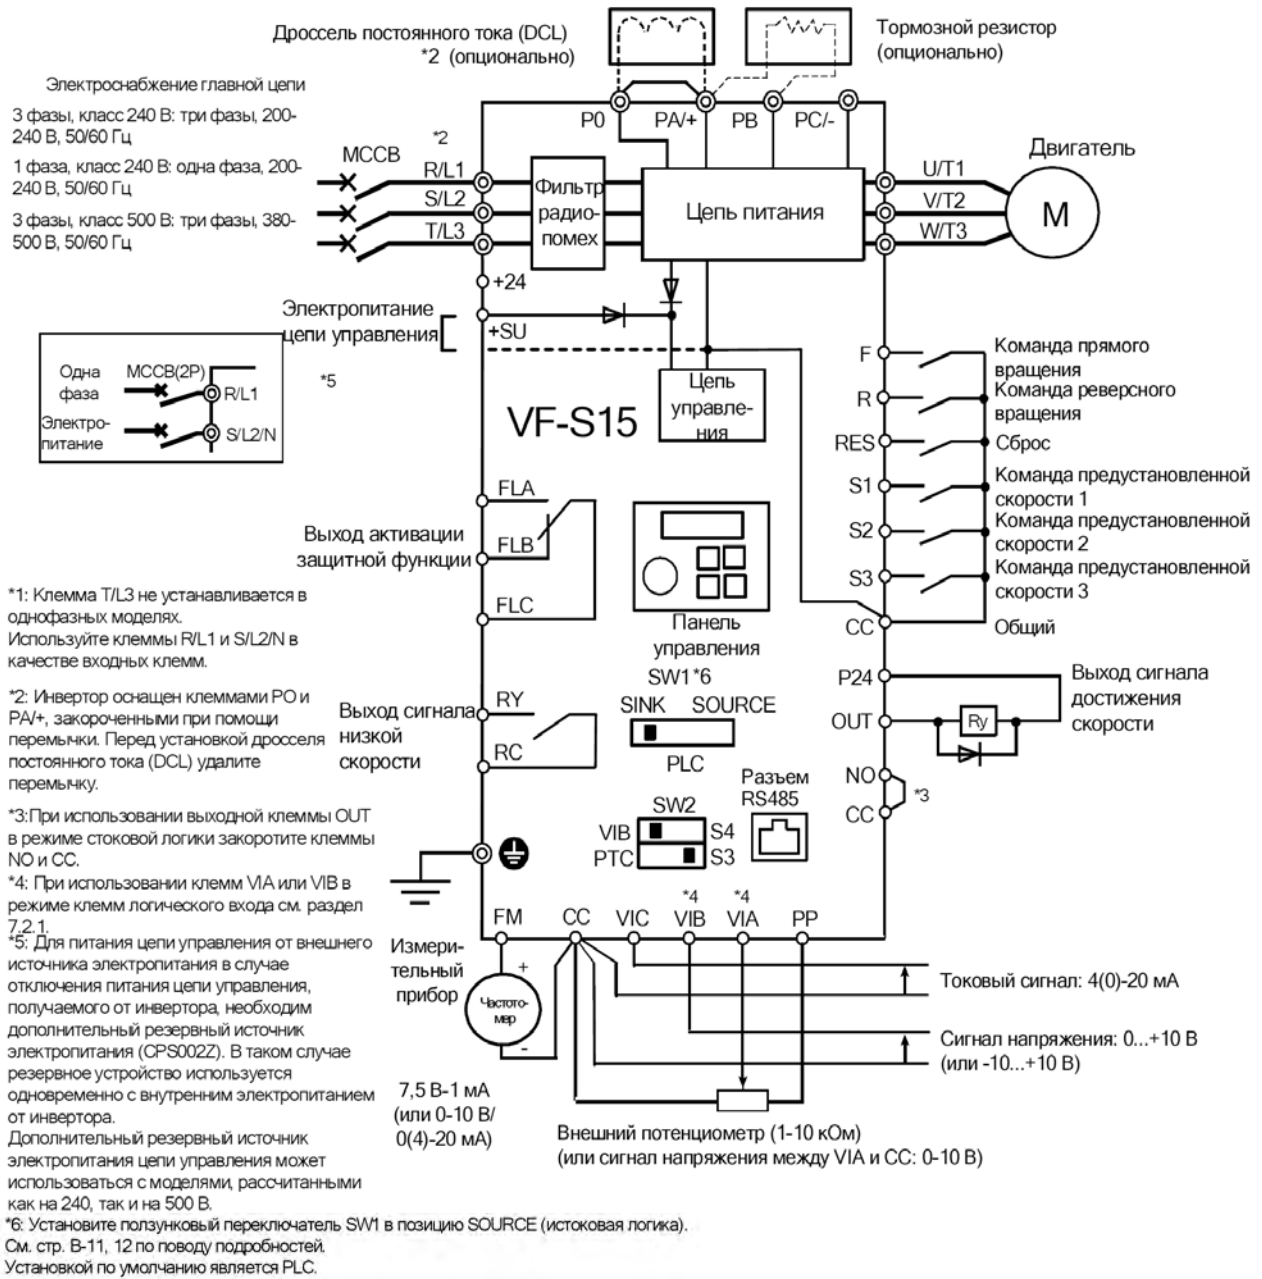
Дроссель постоянного тока (DCL)
*2 (опционально)

Тормозной резистор (опционально)

Электроснабжение главной цепи

3 фазы, класс 240 В: три фазы, 200-240 В, 50/60 Гц

1 фаза, класс 240 В: одна фаза, 200-240 В, 50/60 Гц

3 фазы, класс 500 В: три фазы, 380-500 В, 50/60 Гц

*2

MCCB

P0 PA/+ PB PC/-

R/L1
S/L2
T/L3

Фильтр радиопомех

Цепь питания

Двигатель

U/T1
V/T2
W/T3

M

+24

Электропитание цепи управления

+SU

Одна фаза
Электропитание
MCCB(2P)
R/L1
S/L2/N

*5

Цепь управления

VF-S15

F
R
RES
S1
S2
S3
CC

Команда прямого вращения
Команда реверсного вращения
Сброс
Команда предустановленной скорости 1
Команда предустановленной скорости 2
Команда предустановленной скорости 3
Общий

FLA
Выход активации защитной функции
FLB
FLC

Панель управления

*1: Клемма T/L3 не устанавливается в однофазных моделях.
Используйте клеммы R/L1 и S/L2/N в качестве входных клемм.

*2: Инвертор оснащен клеммами PO и PA/+, закороченными при помощи перемычки. Перед установкой дросселя постоянного тока (DCL) удалите перемычку.

*3:При использовании выходной клеммы OUT в режиме стоковой логики закоротите клеммы NO и CC.
*4: При использовании клемм VIA или VIB в режиме клемм логического входа см. раздел 7.2.1.
*5: Для питания цепи управления от внешнего источника электропитания в случае отключения питания цепи управления, получаемого от инвертора, необходим дополнительный резервный источник электропитания (CPS002Z). В таком случае резервное устройство используется одновременно с внутренним электропитанием от инвертора.
Дополнительный резервный источник электропитания цепи управления может использоваться с моделями, рассчитанными как на 240, так и на 500 В.
*6: Установите ползунковый переключатель SW1 в позицию SOURCE (истоковая логика).
См. стр. B-11, 12 по поводу подробностей.
Установкой по умолчанию является PLC.

SW1 *6
SINK SOURCE
PLC

Выход сигнала низкой скорости
RY
RC

P24
OUT
Ry
Выход сигнала достижения скорости

NO
CC
*3

Разъем RS485

SW2
VIB S4
PTC S3

FM CC VIC VIB VIA PP
*4 *4

Измерительный прибор
+
Частотомер
-

7,5 В-1 мА (или 0-10 В/ 0(4)-20 мА)

Токовый сигнал: 4(0)-20 мА

Сигнал напряжения: 0...+10 В (или -10...+10 В)

Внешний потенциометр (1-10 кОм)
(или сигнал напряжения между VIA и CC: 0-10 В)